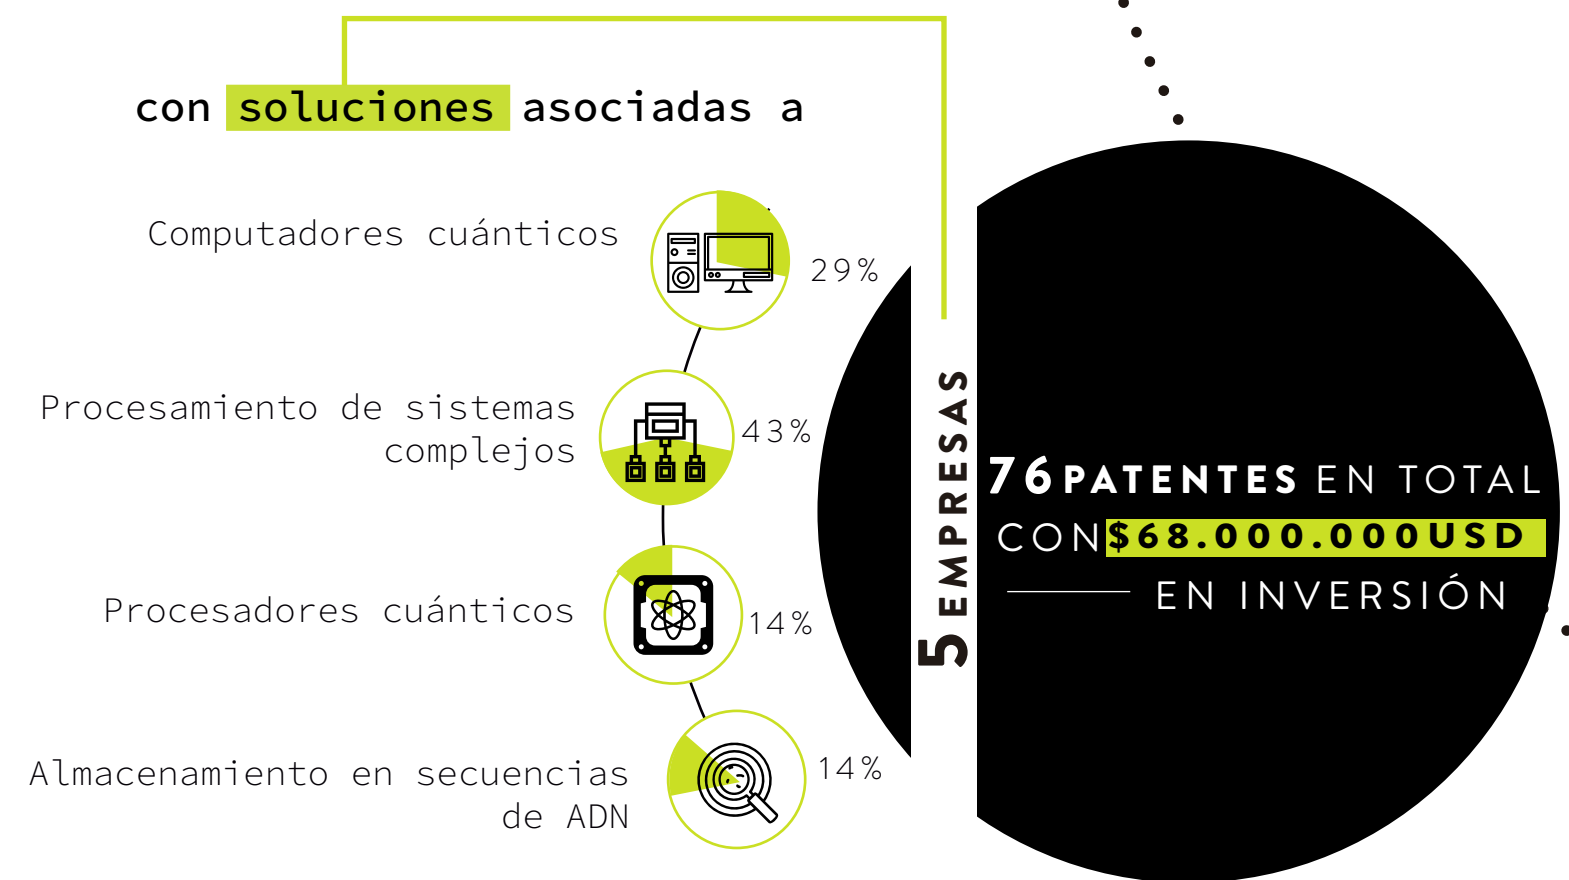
con soluciones asociadas a

Computadores cuánticos
29%

Procesamiento de sistemas complejos
43%

Procesadores cuánticos
14%

Almacenamiento en secuencias de ADN
14%

5 EMPRESAS

76 PATENTES EN TOTAL CON $68.000.000USD EN INVERSIÓN